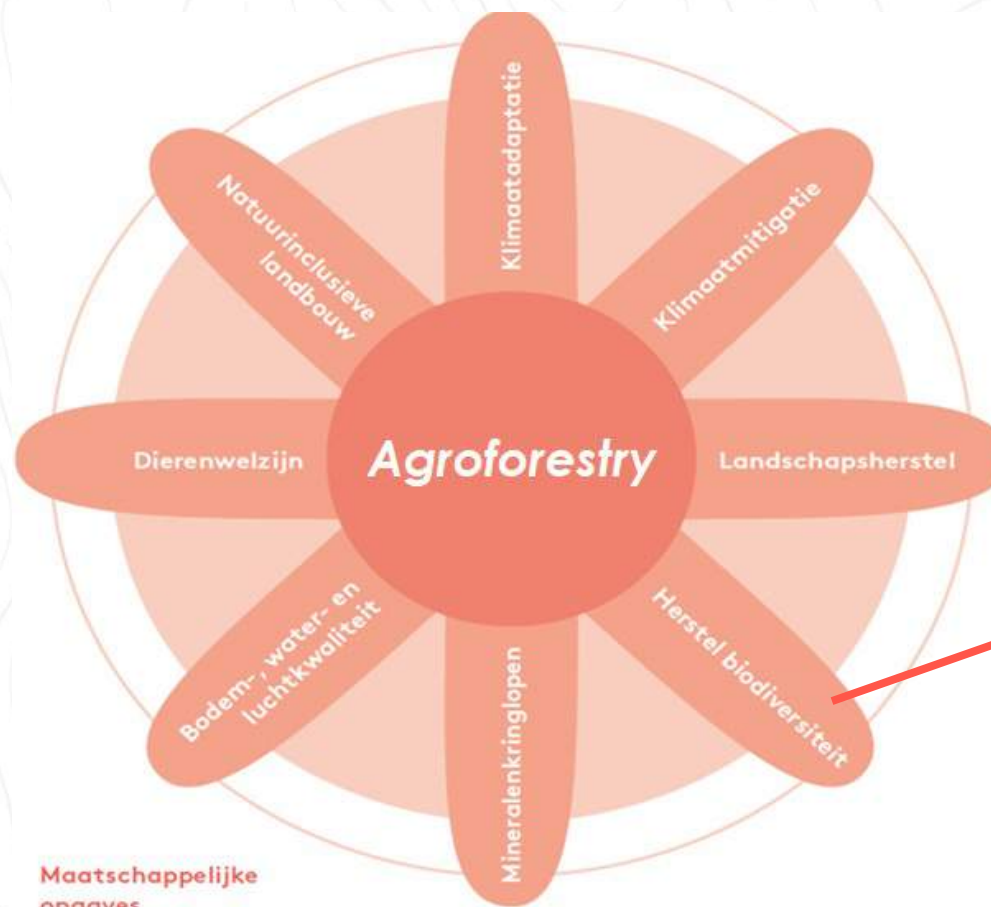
Klimaatadaptatie

Natuurinclusieve landbouw

Klimaatmitigatie

Dierenwelzijn

Agroforestry

Landschapsherstel

Bodem-, water- en luchtkwaliteit

Mineralenkringlopen

Herstel biodiversiteit

Maatschappelijke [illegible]